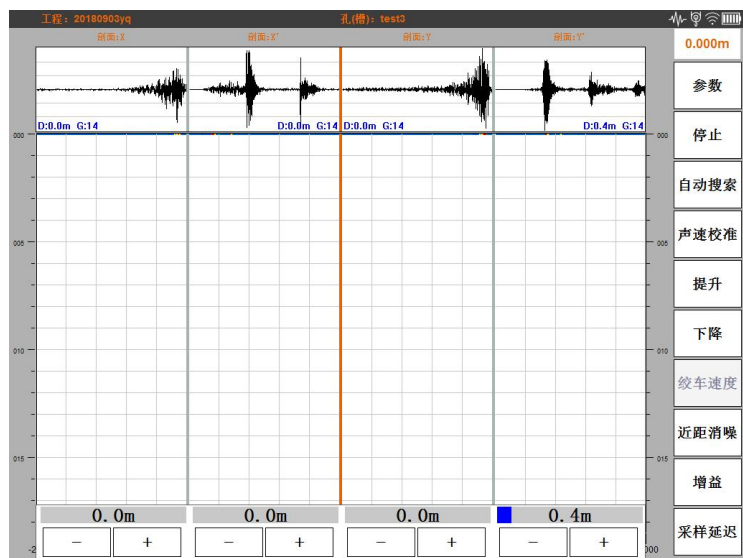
工程：20180903yq

孔(槽)：test3

剖面:X

剖面:X'

剖面:Y

剖面:Y'

D:0.0m G:14

D:0.0m G:14

D:0.0m G:14

D:0.4m G:14

000

005

010

015

000

005

010

015

0.000m

参数

停止

自动搜索

声速校准

提升

下降

绞车速度

近距消噪

增益

采样延迟

0.0m

0.0m

0.0m

0.4m

−

+

−

+

−

+

−

+

-2

000